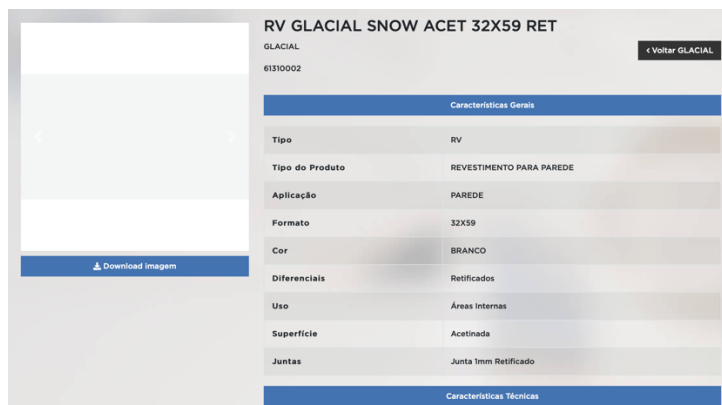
RV GLACIAL SNOW ACET 32X59 RET

GLACIAL

61310002

‹ Voltar GLACIAL

Download imagem

Características Gerais

| | |
|---|---|
| Tipo | RV |
| Tipo do Produto | REVESTIMENTO PARA PAREDE |
| Aplicação | PAREDE |
| Formato | 32X59 |
| Cor | BRANCO |
| Diferenciais | Retificados |
| Uso | Áreas Internas |
| Superfície | Acetinada |
| Juntas | Junta 1mm Retificado |

Características Técnicas